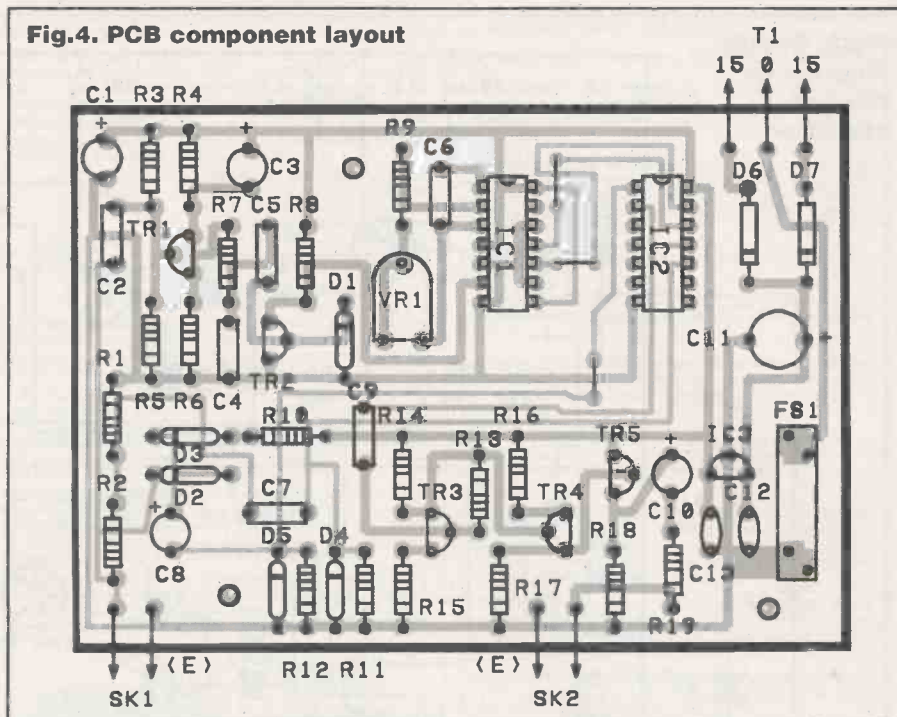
Fig.4. PCB component layout

T1
15 0 15

C1 R3 R4
+
+
C3
R9 C6
D6 D7
R7 C5 R8
TR1
IC1
IC2
C2
D1
VR1
C11
+
R1
R5 R6 C4
TR2
C9
R10
R14
R16
FS1
R13
TR5
+
IC3
D3
D2
R2
C7
TR3
TR4
C12
+
C10
C8
D5 D4
R18
C13
R15
R17
R19
(E)
(E)
R12 R11
SK1
SK2